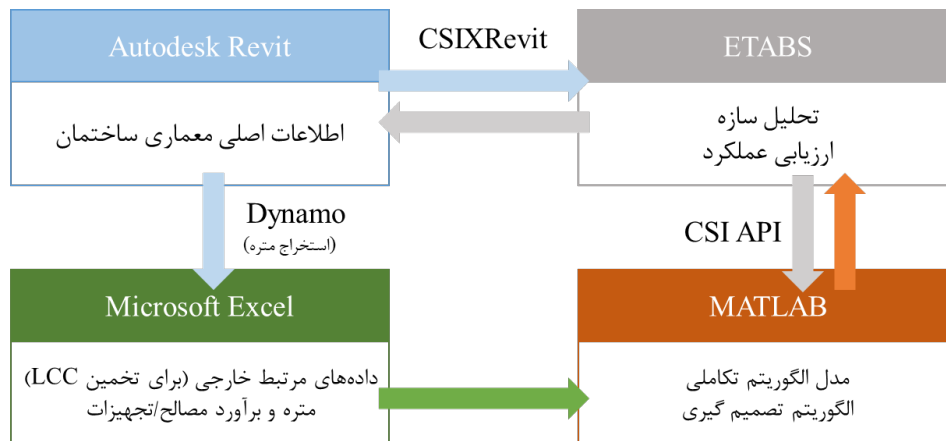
Autodesk Revit

اطلاعات اصلی معماری ساختمان

CSIXRevit

ETABS

تحلیل سازه
ارزیابی عملکرد

Dynamo
(استخراج متره)

CSI API

Microsoft Excel

داده‌های مرتبط خارجی (برای تخمین LCC)
متره و برآورد مصالح/تجهیزات

MATLAB

مدل الگوریتم تکاملی
الگوریتم تصمیم گیری